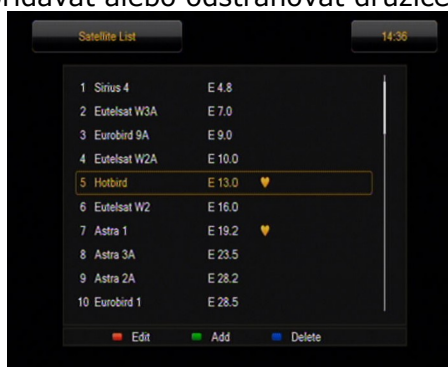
pridávať alebo odstraňovať družice

Satellite List

14:36

| | | |
|---|---|---|
| 1 | Sirius 4 | E 4.8 |
| 2 | Eutelsat W3A | E 7.0 |
| 3 | Eurobird 9A | E 9.0 |
| 4 | Eutelsat W2A | E 10.0 |
| 5 | Hotbird | E 13.0 |
| 6 | Eutelsat W2 | E 16.0 |
| 7 | Astra 1 | E 19.2 |
| 8 | Astra 3A | E 23.5 |
| 9 | Astra 2A | E 28.2 |
| 10 | Eurobird 1 | E 28.5 |

Edit Add Delete